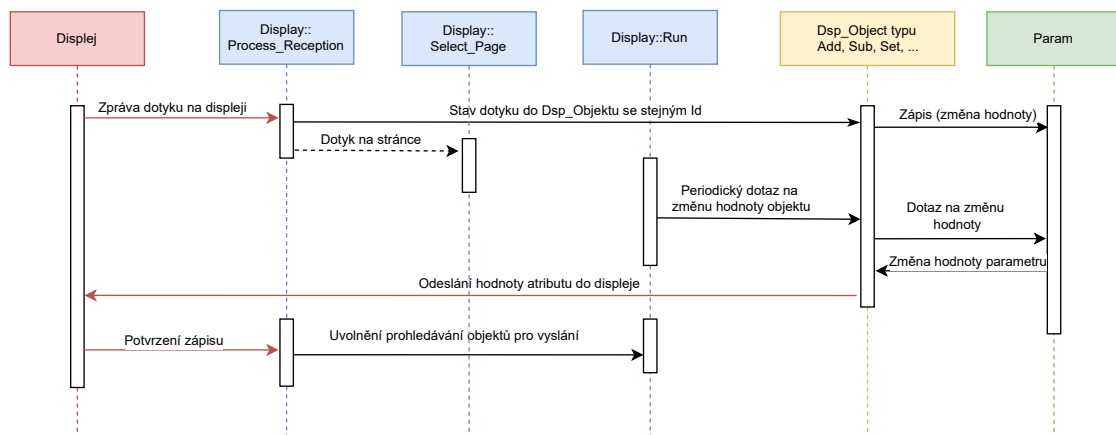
Displej

Display::
Process_Reception

Display::
Select_Page

Display::Run

Dsp_Object typu
Add, Sub, Set, ...

Param

Zpráva dotyku na displeji

Stav dotyku do Dsp_Objektu se stejným Id

Zápis (změna hodnoty)

Dotyk na stránce

Periodický dotaz na
změnu hodnoty objektu

Dotaz na změnu
hodnoty

Změna hodnoty parametru

Odeslání hodnoty atributu do displeje

Potvrzení zápisu

Uvolnění prohledávání objektů pro vyslání